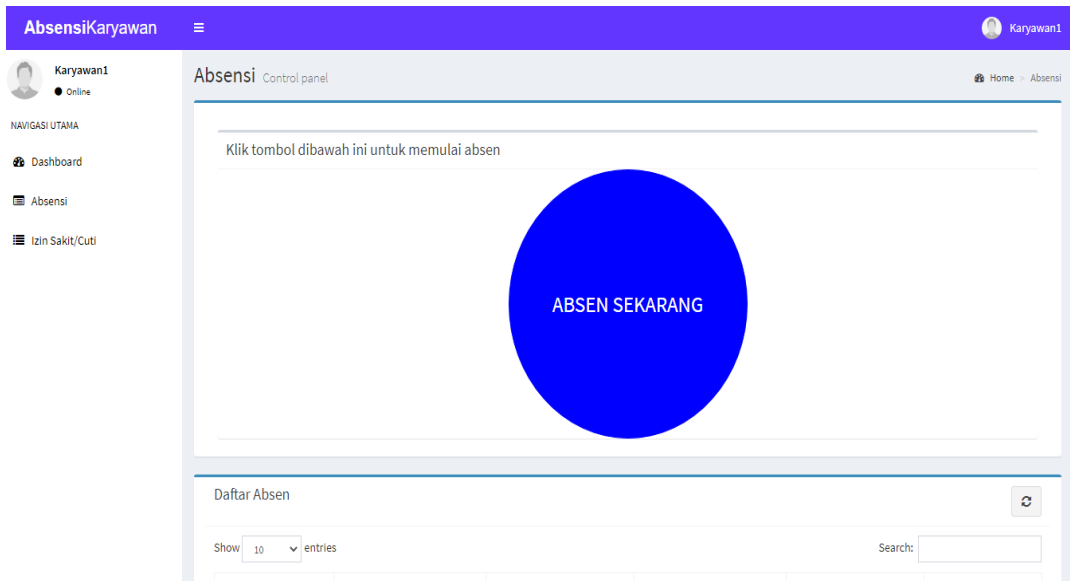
AbsensiKaryawan

Karyawan1

Karyawan1
Online

NAVIGASI UTAMA

Dashboard

Absensi

Izin Sakit/Cuti

Absensi Control panel

Home > Absensi

Klik tombol dibawah ini untuk memulai absen

ABSEN SEKARANG

Daftar Absen

Show 10 entries

Search: